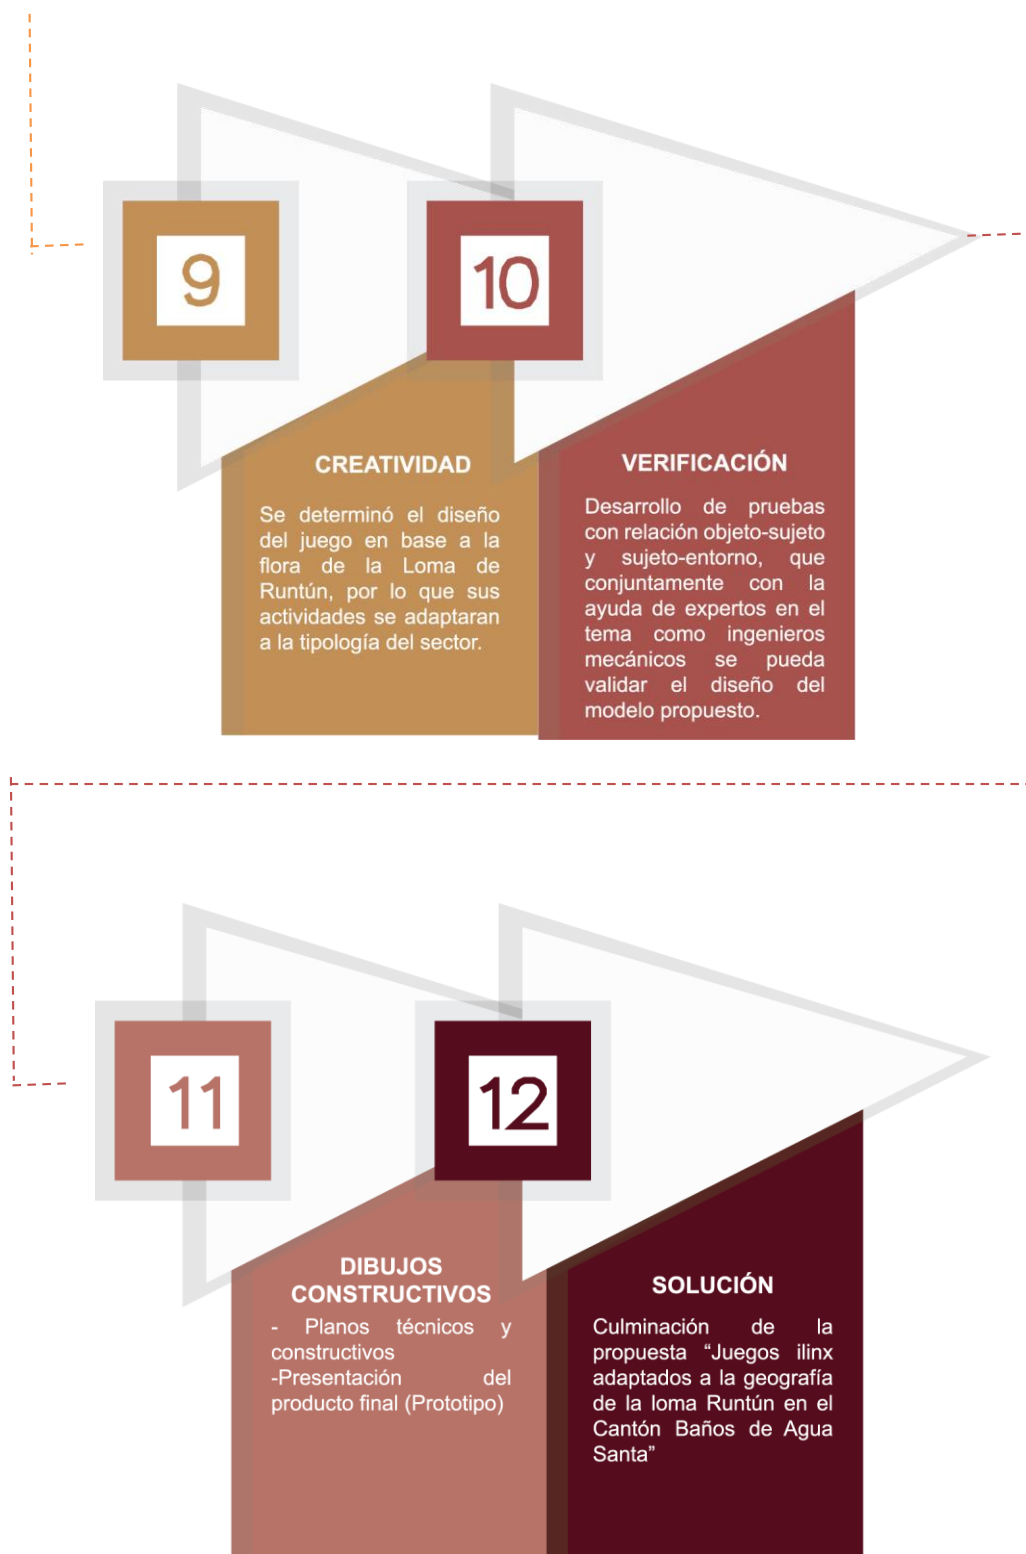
9

10

CREATIVIDAD

Se determinó el diseño del juego en base a la flora de la Loma de Runtún, por lo que sus actividades se adaptaran a la tipología del sector.

VERIFICACIÓN

Desarrollo de pruebas con relación objeto-sujeto y sujeto-entorno, que conjuntamente con la ayuda de expertos en el tema como ingenieros mecánicos se pueda validar el diseño del modelo propuesto.

11

12

DIBUJOS CONSTRUCTIVOS

- Planos técnicos y constructivos
-Presentación del producto final (Prototipo)

SOLUCIÓN

Culminación de la propuesta “Juegos ilinx adaptados a la geografía de la loma Runtún en el Cantón Baños de Agua Santa”